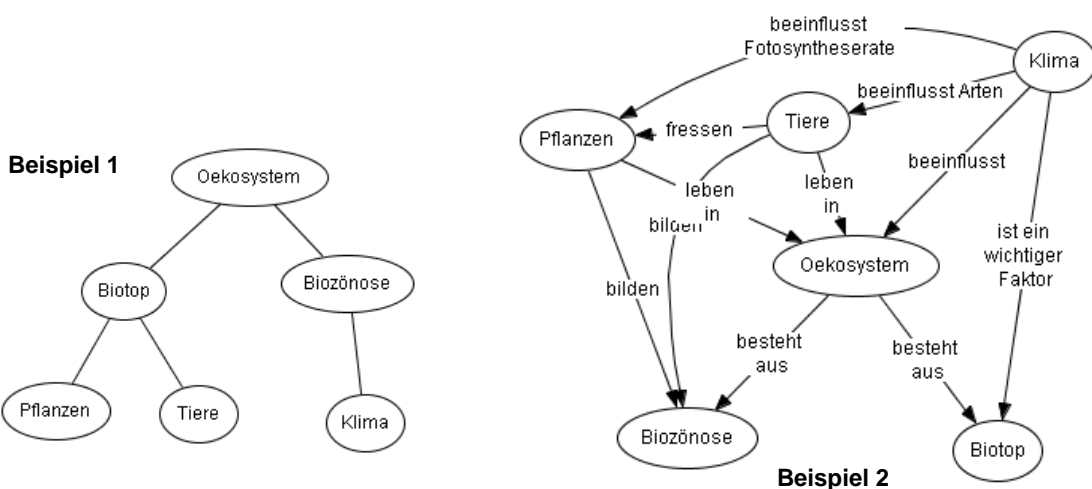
Beispiel 1

Oekosystem

Biotop

Biozönose

Pflanzen

Tiere

Klima

beeinflusst Fotosyntheserate

Klima

beeinflusst Arten

Tiere

Pflanzen

fressen

beeinflusst

leben in

leben in

bilden

ist ein wichtiger Faktor

Oekosystem

bilden

besteht aus

besteht aus

Biozönose

Biotop

Beispiel 2